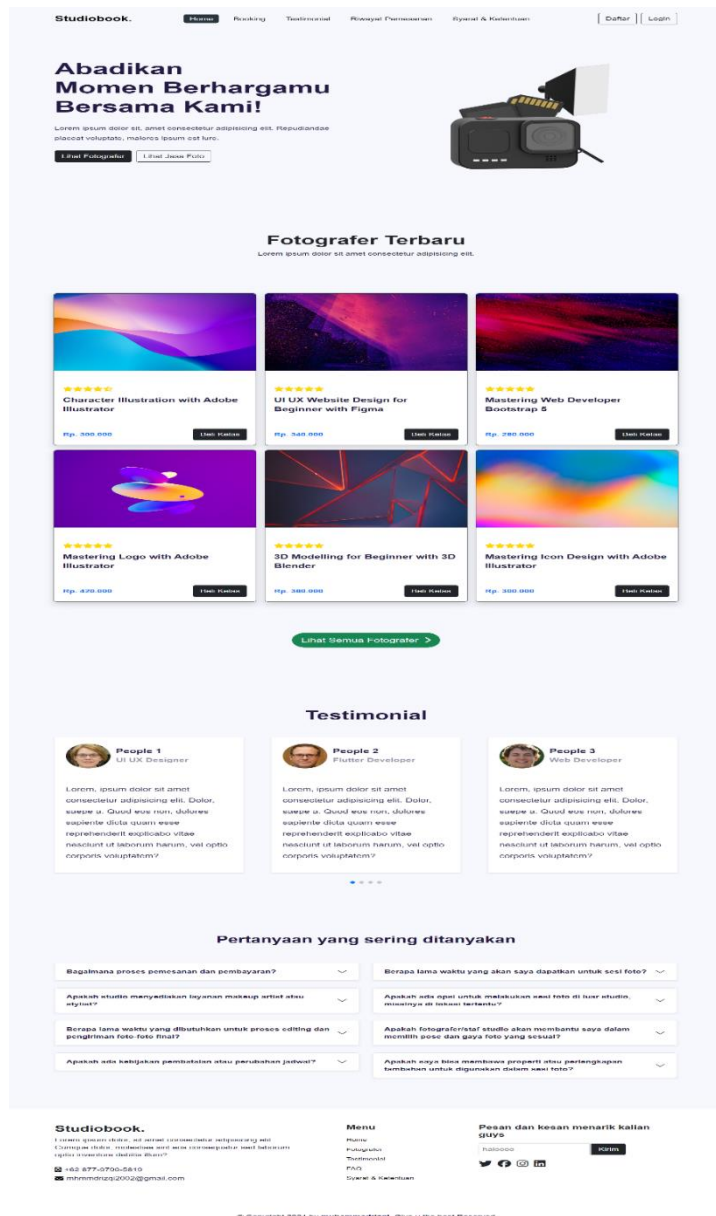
Studiobook.

Home Booking Testimonial Riwayat Pemesanan Syarat & Ketentuan

Daftar Login

Abadikan Momen Berhargamu Bersama Kami!

Lorem ipsum dolor sit, amet consectetur adipisicing elit. Repudiandae placeat voluptate, maiores ipsum est iure.

Lihat Fotografer Lihat Jasa Foto

Fotografer Terbaru

Lorem ipsum dolor sit amet consectetur adipisicing elit.

Character Illustration with Adobe Illustrator

Rp. 300.000 Beli Kelas

UI UX Website Design for Beginner with Figma

Rp. 340.000 Beli Kelas

Mastering Web Developer Bootstrap 5

Rp. 280.000 Beli Kelas

Mastering Logo with Adobe Illustrator

Rp. 420.000 Beli Kelas

3D Modelling for Beginner with 3D Blender

Rp. 380.000 Beli Kelas

Mastering Icon Design with Adobe Illustrator

Rp. 300.000 Beli Kelas

Lihat Semua Fotografer >

Testimonial

People 1
UI UX Designer

Lorem, ipsum dolor sit amet consectetur adipisicing elit. Dolor, saepe a. Quod eos non, dolores sapiente dicta quam esse reprehenderit explicabo vitae nesciunt ut laborum harum, vel optio corporis voluptatem?

People 2
Flutter Developer

Lorem, ipsum dolor sit amet consectetur adipisicing elit. Dolor, saepe a. Quod eos non, dolores sapiente dicta quam esse reprehenderit explicabo vitae nesciunt ut laborum harum, vel optio corporis voluptatem?

People 3
Web Developer

Lorem, ipsum dolor sit amet consectetur adipisicing elit. Dolor, saepe a. Quod eos non, dolores sapiente dicta quam esse reprehenderit explicabo vitae nesciunt ut laborum harum, vel optio corporis voluptatem?

Pertanyaan yang sering ditanyakan

Bagaimana proses pemesanan dan pembayaran?

Apakah studio menyediakan layanan makeup artist atau stylist?

Berapa lama waktu yang dibutuhkan untuk proses editing dan pengiriman foto-foto final?

Apakah ada kebijakan pembatalan atau perubahan jadwal?

Berapa lama waktu yang akan saya dapatkan untuk sesi foto?

Apakah ada opsi untuk melakukan sesi foto di luar studio, misalnya di lokasi tertentu?

Apakah fotografer/staf studio akan membantu saya dalam memilih pose dan gaya foto yang sesuai?

Apakah saya bisa membawa properti atau perlengkapan tambahan untuk digunakan dalam sesi foto?

Studiobook.

Lorem ipsum dolor, sit amet consectetur adipisicing elit. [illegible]

+62 877-0700-5610
mhmmdrizqi2002@gmail.com

Menu
Home
Fotografer
Testimonial
FAQ
Syarat & Ketentuan

Pesan dan kesan menarik kalian guys

halooo Kirim

© Copyright 2024 by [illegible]. All Right Reserved